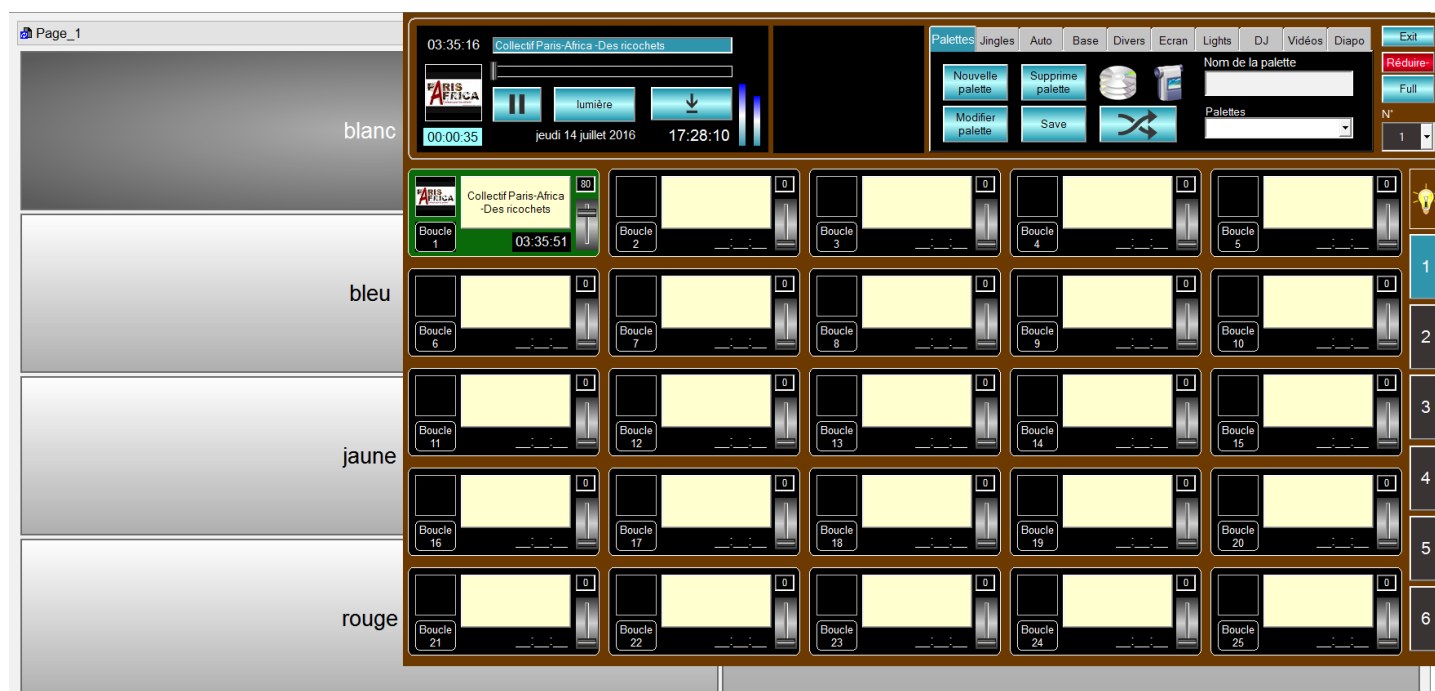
Page_1

blanc

bleu

jaune

rouge

03:35:16 Collectif Paris-Africa -Des ricochets

PARIS AFRICA

00:00:35

lumière

jeudi 14 juillet 2016 17:28:10

Palettes Jingles Auto Base Divers Ecran Lights DJ Vidéos Diapo

Nouvelle palette

Supprime palette

Modifier palette

Save

Nom de la palette

Palettes

Exit

Réduire-

Full

N°

1

PARIS AFRICA

Collectif Paris-Africa -Des ricochets

80

Boucle 1

03:35:51

Boucle 2

Boucle 3

Boucle 4

Boucle 5

Boucle 6

Boucle 7

Boucle 8

Boucle 9

Boucle 10

Boucle 11

Boucle 12

Boucle 13

Boucle 14

Boucle 15

Boucle 16

Boucle 17

Boucle 18

Boucle 19

Boucle 20

Boucle 21

Boucle 22

Boucle 23

Boucle 24

Boucle 25

0

1

2

3

4

5

6